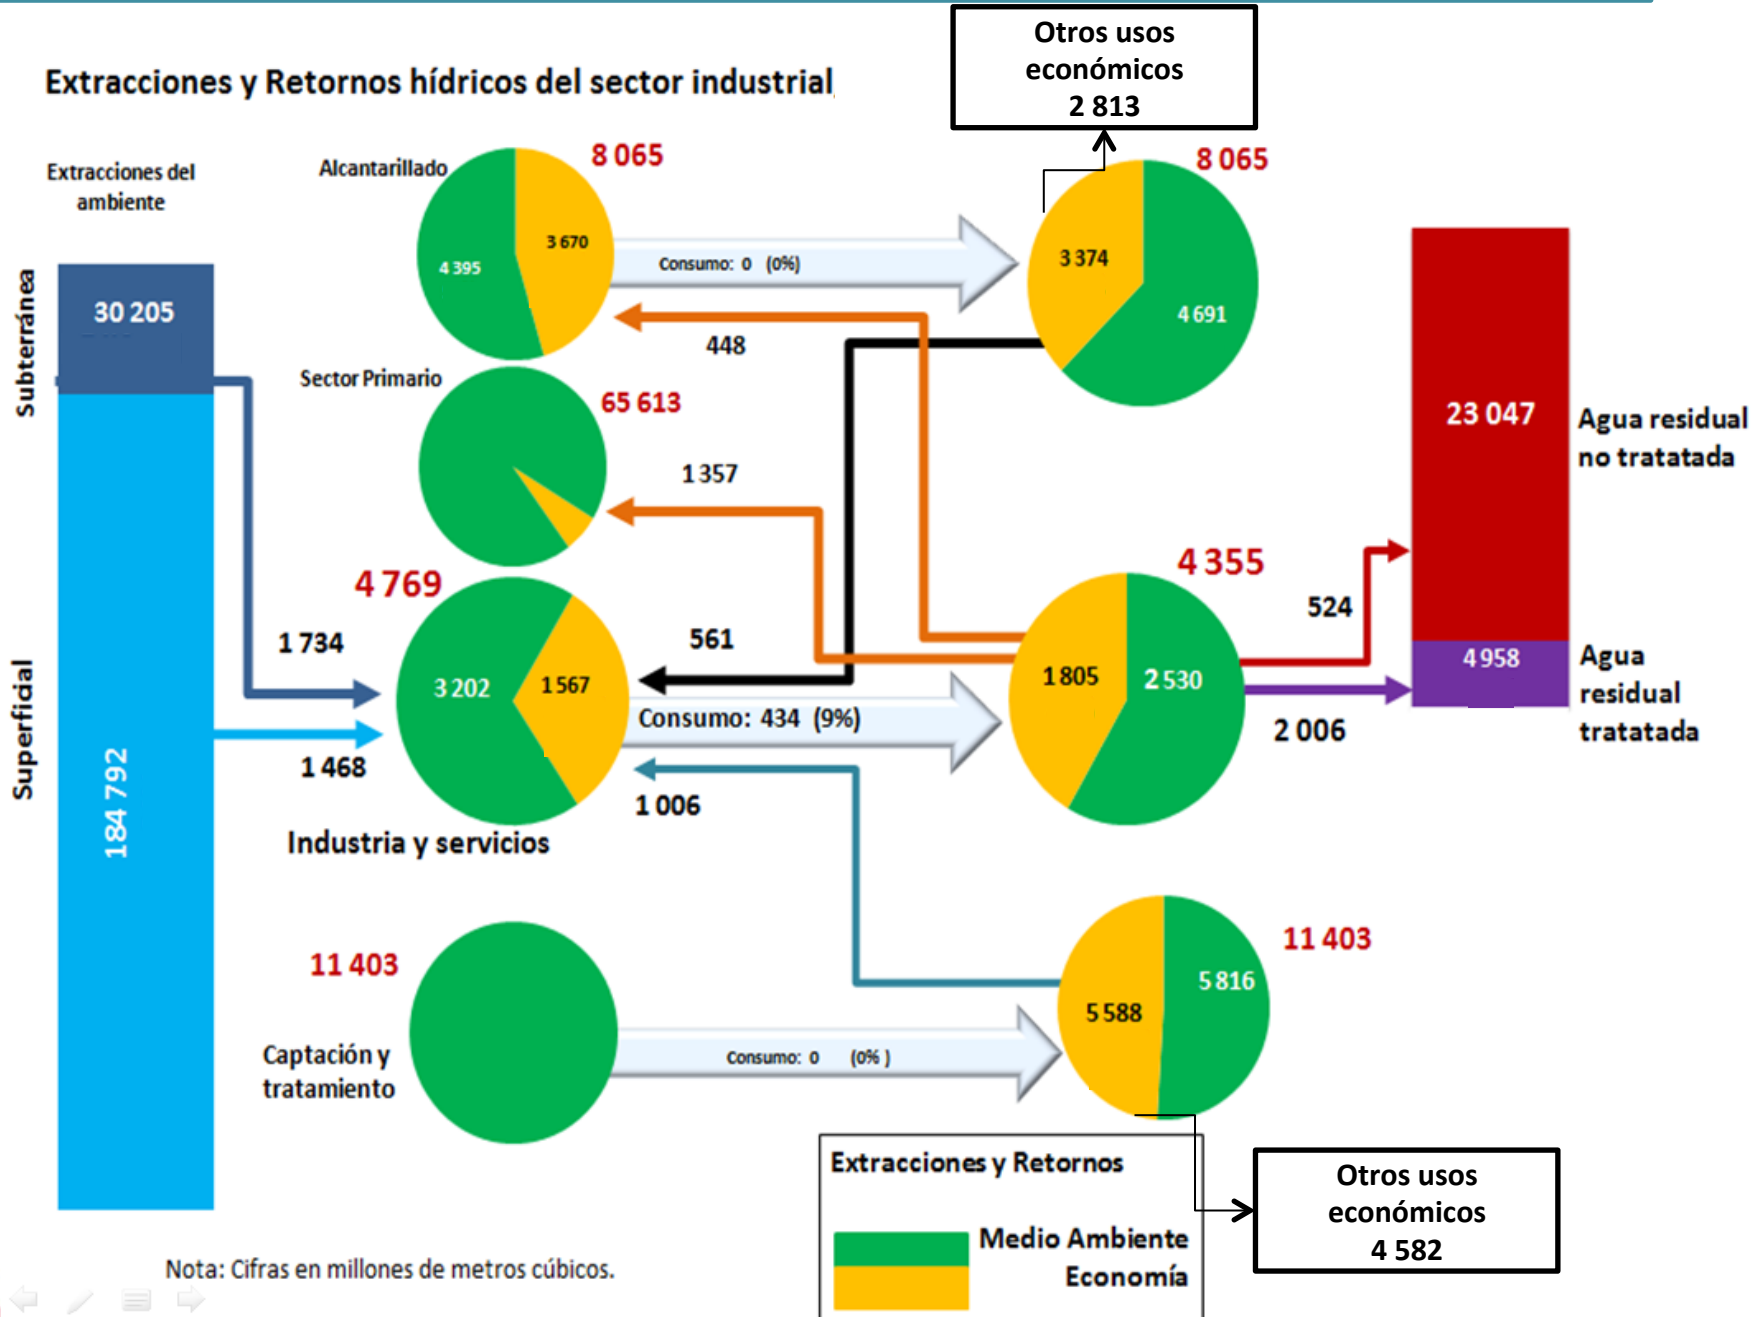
Extracciones y Retornos hídricos del sector industrial

Otros usos económicos
2 813

Extracciones del ambiente

Subterránea

30 205

Superficial

184 792

Alcantarillado

8 065

4 395

3 670

Consumo: 0 (0%)

8 065

3 374

4 691

448

Sector Primario

65 613

1 357

23 047

Agua residual no tratatada

4 355

524

4 769

1 734

3 202

1 567

561

Consumo: 434 (9%)

1 805

2 530

4 958

Agua residual tratatada

2 006

1 468

1 006

Industria y servicios

11 403

11 403

5 816

5 588

Captación y tratamiento

Consumo: 0 (0% )

Extracciones y Retornos

Medio Ambiente

Economía

Otros usos económicos
4 582

Nota: Cifras en millones de metros cúbicos.